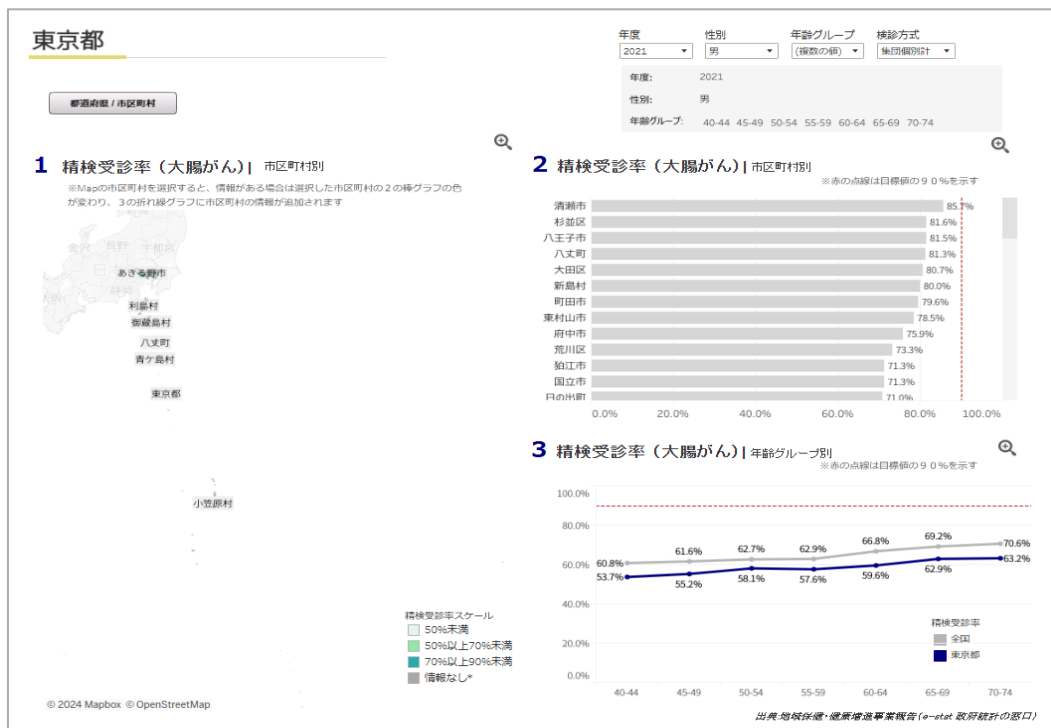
東京都

年度 2021
性別 男
年齢グループ (複数の値)
検診方式 集団個別計

年度: 2021
性別: 男
年齢グループ: 40-44 45-49 50-54 55-59 60-64 65-69 70-74

都道府県 / 市区町村

1 精検受診率（大腸がん）| 市区町村別
※Mapの市区町村を選択すると、情報がある場合は選択した市区町村の２の棒グラフの色が変わり、３の折れ線グラフに市区町村の情報が追加されます

あきる野市
利島村
御蔵島村
八丈町
青ケ島村
東京都
小笠原村

精検受診率スケール
50%未満
50%以上70%未満
70%以上90%未満
情報なし*

© 2024 Mapbox © OpenStreetMap

2 精検受診率（大腸がん）| 市区町村別
※赤の点線は目標値の９０％を示す

| 市区町村 | 精検受診率 |
|---|---|
| 清瀬市 | 85.7% |
| 杉並区 | 81.6% |
| 八王子市 | 81.5% |
| 八丈町 | 81.3% |
| 大田区 | 80.7% |
| 新島村 | 80.0% |
| 町田市 | 79.6% |
| 東村山市 | 78.5% |
| 府中市 | 75.9% |
| 荒川区 | 73.3% |
| 狛江市 | 71.3% |
| 国立市 | 71.3% |
| 日の出町 | 71.0% |

0.0% 20.0% 40.0% 60.0% 80.0% 100.0%

3 精検受診率（大腸がん）| 年齢グループ別
※赤の点線は目標値の９０％を示す

100.0%
80.0%
60.0%
40.0%
20.0%
0.0%

| 年齢グループ | 全国 | 東京都 |
|---|---|---|
| 40-44 | 60.8% | 53.7% |
| 45-49 | 61.6% | 55.2% |
| 50-54 | 62.7% | 58.1% |
| 55-59 | 62.9% | 57.6% |
| 60-64 | 66.8% | 59.6% |
| 65-69 | 69.2% | 62.9% |
| 70-74 | 70.6% | 63.2% |

精検受診率
全国
東京都

出典:地域保健・健康増進事業報告(e-stat 政府統計の窓口)